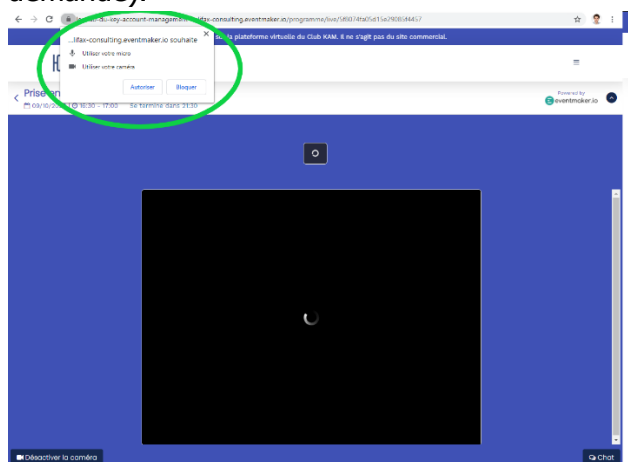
demande).

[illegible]-du-key-account-managem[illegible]-litax-consulting.eventmaker.io/programme/live/5f6074fa05d15a29085f4457

...litax-consulting.eventmaker.io souhaite

Utiliser votre micro

Utiliser votre caméra

Autoriser

Bloquer

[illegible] la plateforme virtuelle du Club KAM. Il ne s'agit pas du site commercial.

Prise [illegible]

03/10/20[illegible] 16:30 - 17:00 Se termine dans 21:30

Powered by
eventmaker.io

Désactiver la caméra

Chat